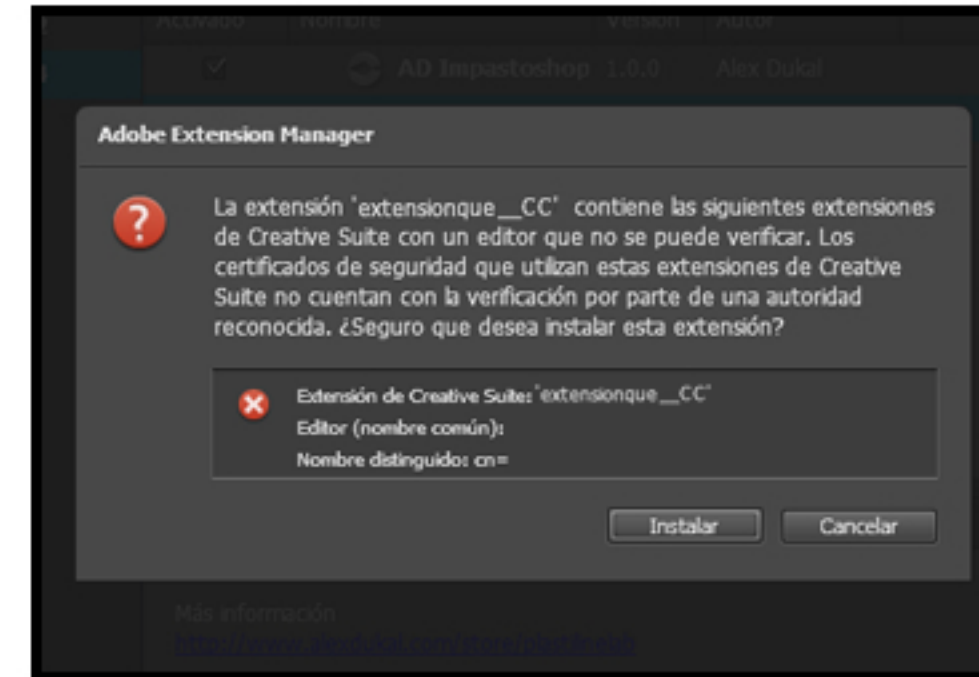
Activado Nombre Versión Autor

AD Impastoshop 1.0.0 Alex Dukal

Adobe Extension Manager

La extensión 'extensionque__CC' contiene las siguientes extensiones de Creative Suite con un editor que no se puede verificar. Los certificados de seguridad que utilizan estas extensiones de Creative Suite no cuentan con la verificación por parte de una autoridad reconocida. ¿Seguro que desea instalar esta extensión?

Extensión de Creative Suite: 'extensionque__CC'
Editor (nombre común):
Nombre distinguido: cn=

Instalar Cancelar

Más información
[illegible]